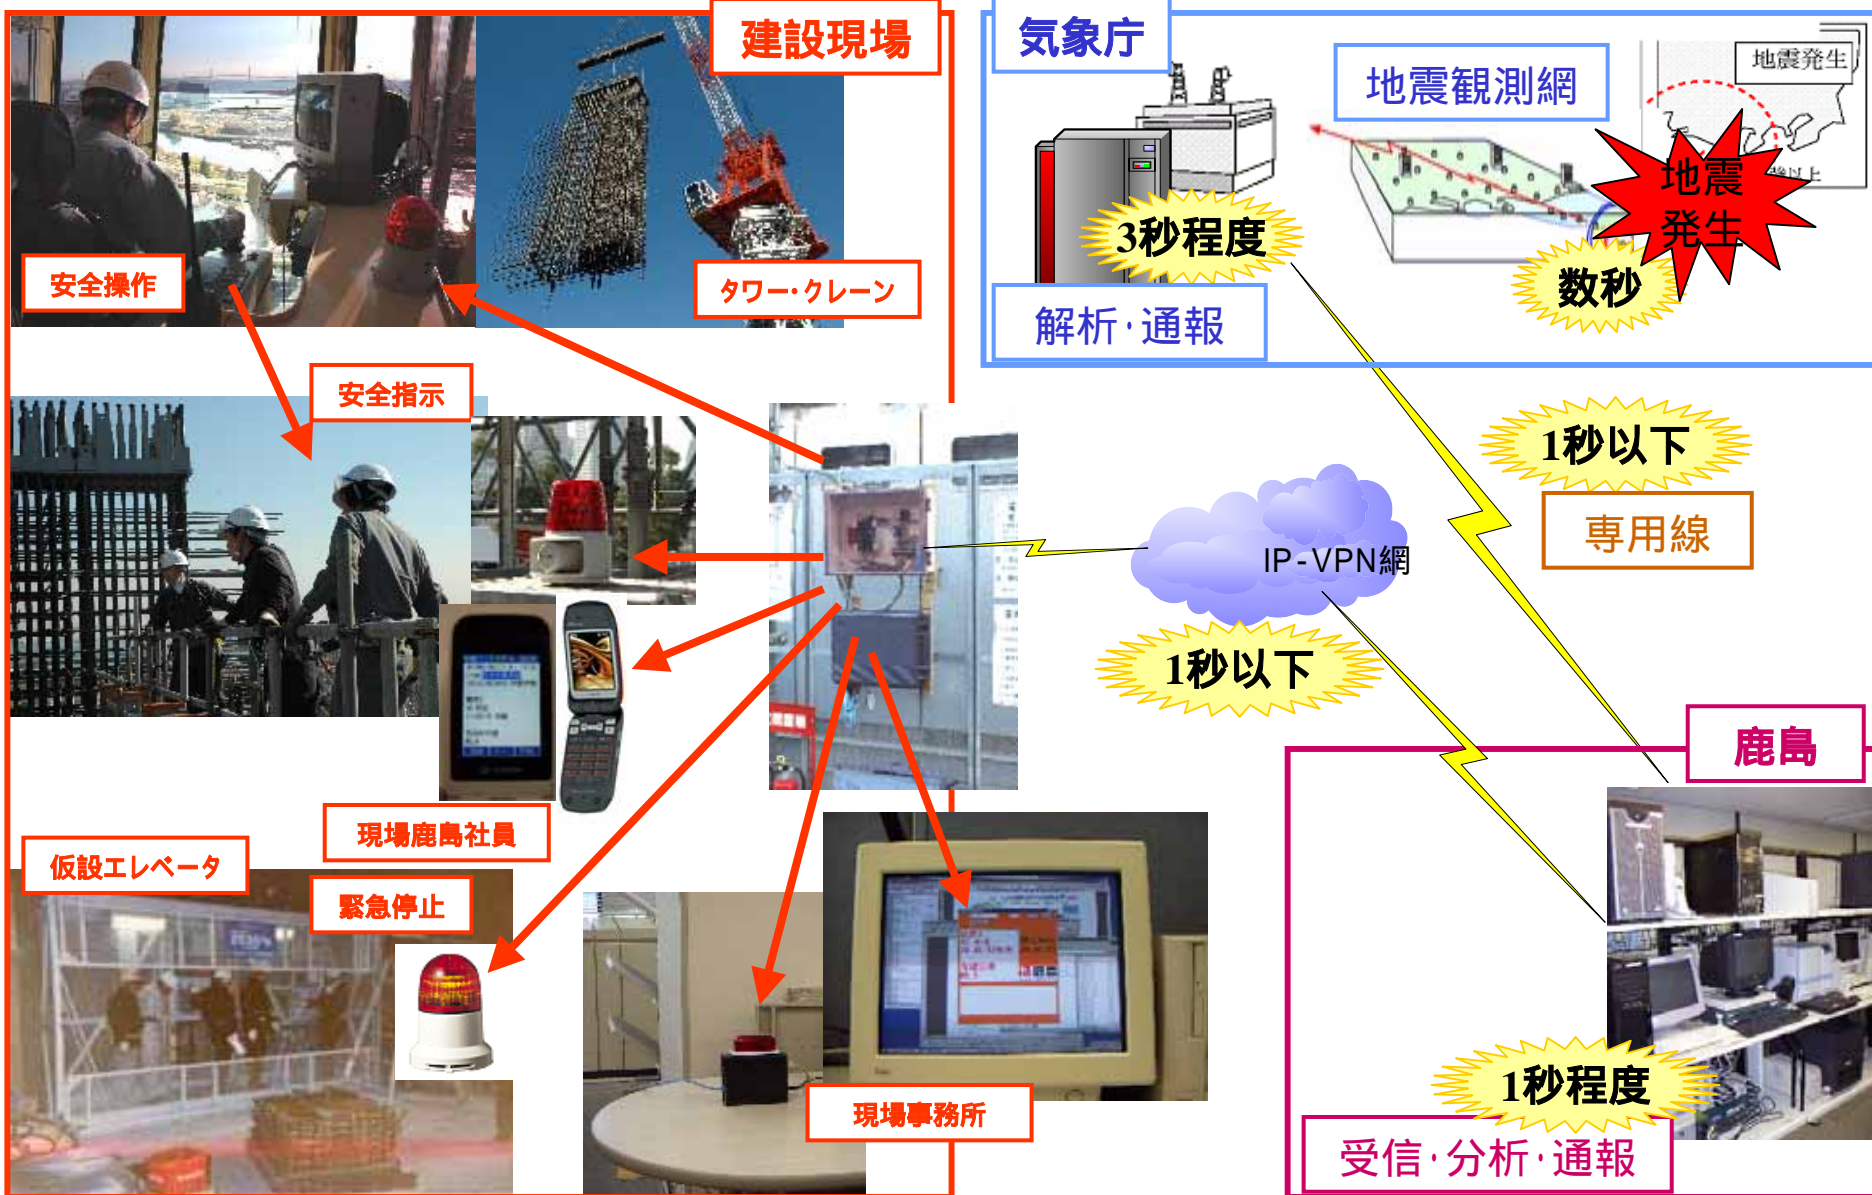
建設現場

安全操作

タワー・クレーン

安全指示

現場鹿島社員

仮設エレベータ

緊急停止

現場事務所

気象庁

地震観測網

地震発生

3秒程度

解析・通報

地震発生

数秒

1秒以下

専用線

IP-VPN網

1秒以下

鹿島

1秒程度

受信・分析・通報